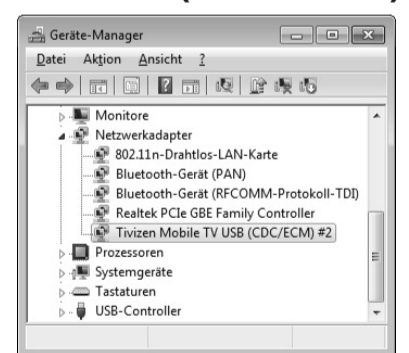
Geräte-Manager
Datei Aktion Ansicht ?
Monitore
Netzwerkadapter
802.11n-Drahtlos-LAN-Karte
Bluetooth-Gerät (PAN)
Bluetooth-Gerät (RFCOMM-Protokoll-TDI)
Realtek PCIe GBE Family Controller
Tivizen Mobile TV USB (CDC/ECM) #2
Prozessoren
Systemgeräte
Tastaturen
USB-Controller